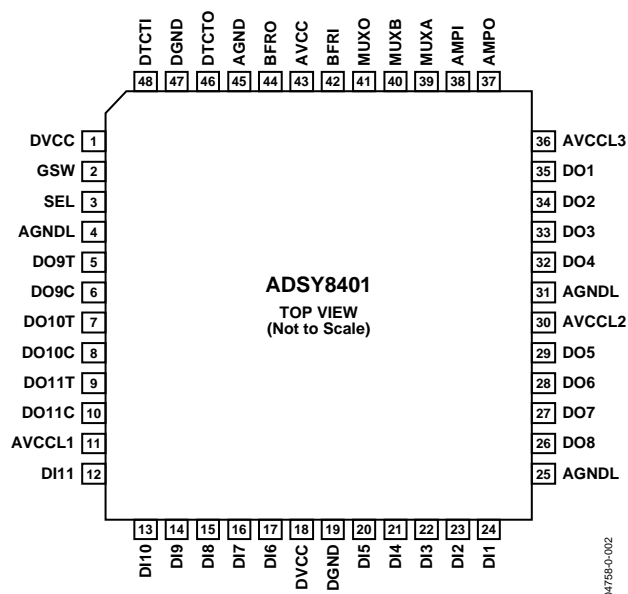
DTCTI 48
DGND 47
DTCTO 46
AGND 45
BFRO 44
AVCC 43
BFRI 42
MUXO 41
MUXB 40
MUXA 39
AMPI 38
AMPO 37

DVCC 1
GSW 2
SEL 3
AGNDL 4
DO9T 5
DO9C 6
DO10T 7
DO10C 8
DO11T 9
DO11C 10
AVCCL1 11
DI11 12

ADSY8401
TOP VIEW
(Not to Scale)

36 AVCCL3
35 DO1
34 DO2
33 DO3
32 DO4
31 AGNDL
30 AVCCL2
29 DO5
28 DO6
27 DO7
26 DO8
25 AGNDL

13 DI10
14 DI9
15 DI8
16 DI7
17 DI6
18 DVCC
19 DGND
20 DI5
21 DI4
22 DI3
23 DI2
24 DI1

04758-0-002